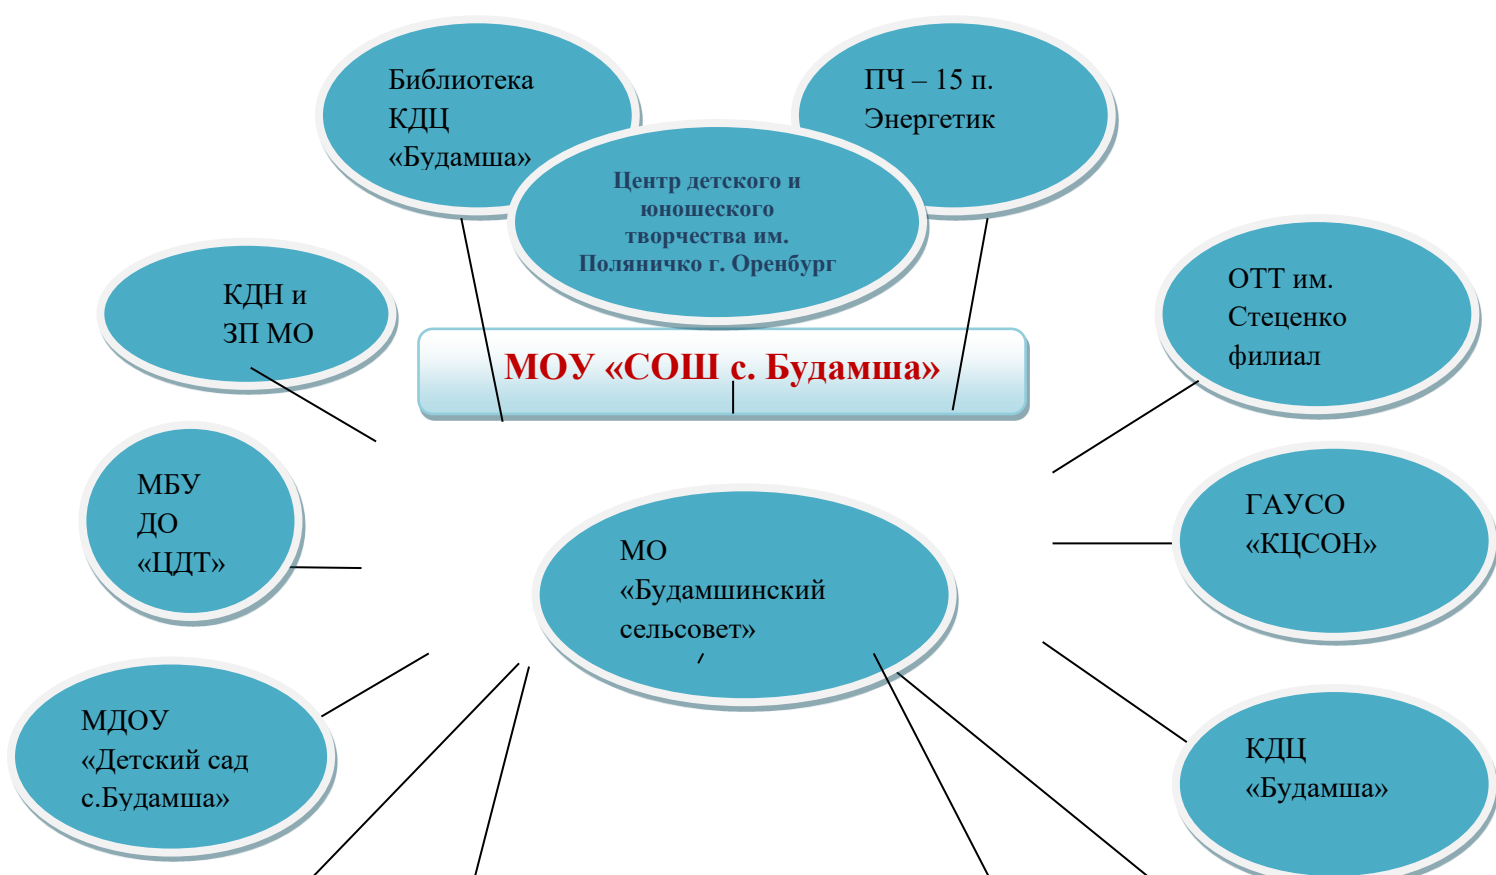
Библиотека КДЦ «Будамша»

ПЧ – 15 п. Энергетик

Центр детского и юношеского творчества им. Поляничко г. Оренбург

КДН и ЗП МО

МОУ «СОШ с. Будамша»

ОТТ им. Стеценко филиал

МБУ ДО «ЦДТ»

ГАУСО «КЦСОН»

МО «Будамшинский сельсовет»

МДОУ «Детский сад с.Будамша»

КДЦ «Будамша»